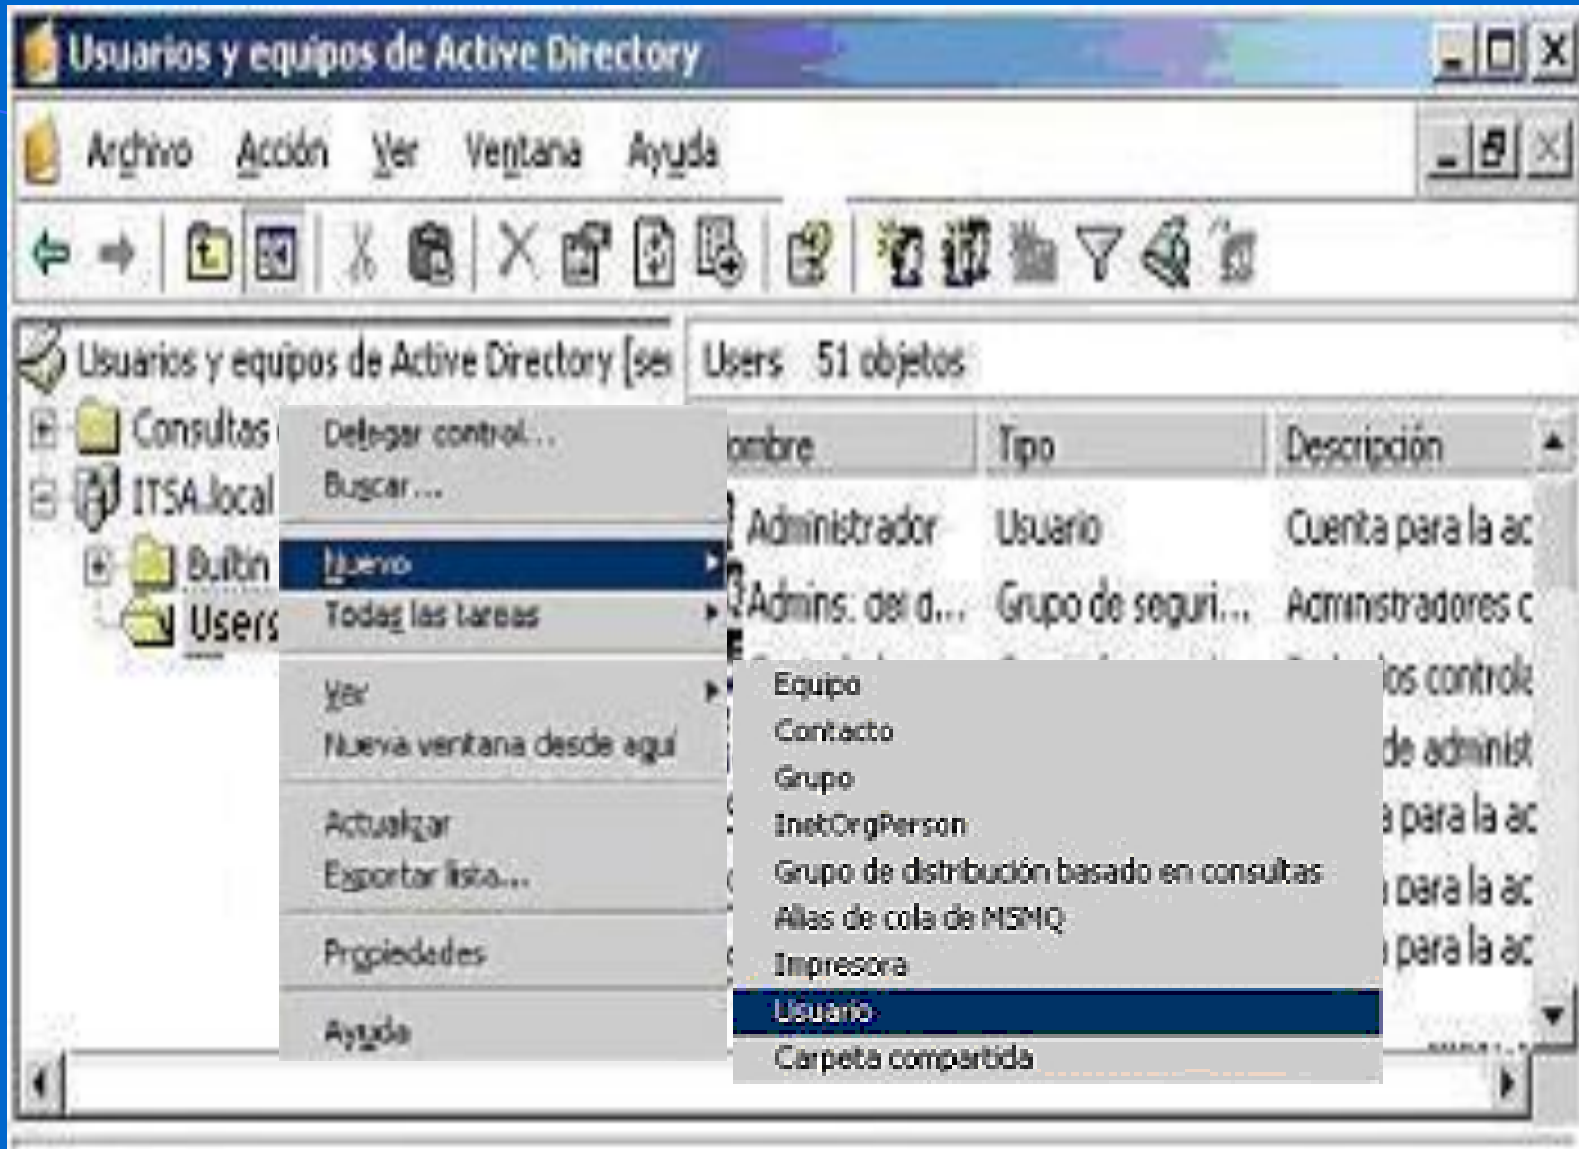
Usuarios y equipos de Active Directory

Archivo Acción Ver Ventana Ayuda

Usuarios y equipos de Active Directory [se

Consultas

ITSA.local

Builtin

Users

Users 51 objetos

ombre | Tipo | Descripción

Administrador | Usuario | Cuenta para la ac

Admins. del d... | Grupo de seguri... | Administradores c

os controla

de administ

a para la ac

para la ac

para la ac

Delegar control...
Buscar...
Nuevo
Todas las tareas
Ver
Nueva ventana desde aquí
Actualizar
Exportar lista...
Propiedades
Ayuda

Equipo
Contacto
Grupo
InetOrgPerson
Grupo de distribución basado en consultas
Alias de cola de MSMQ
Impresora
Usuario
Carpeta compartida